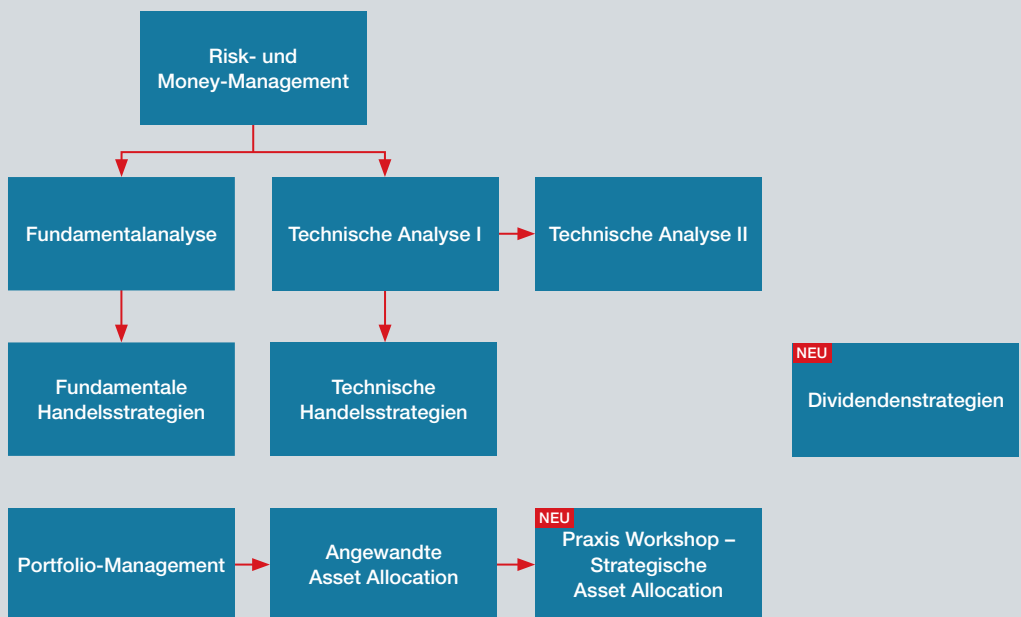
Risk- und Money-Management

Fundamentalanalyse

Technische Analyse I

Technische Analyse II

Fundamentale Handelsstrategien

Technische Handelsstrategien

NEU

Dividendenstrategien

Portfolio-Management

Angewandte Asset Allocation

NEU

Praxis Workshop – Strategische Asset Allocation